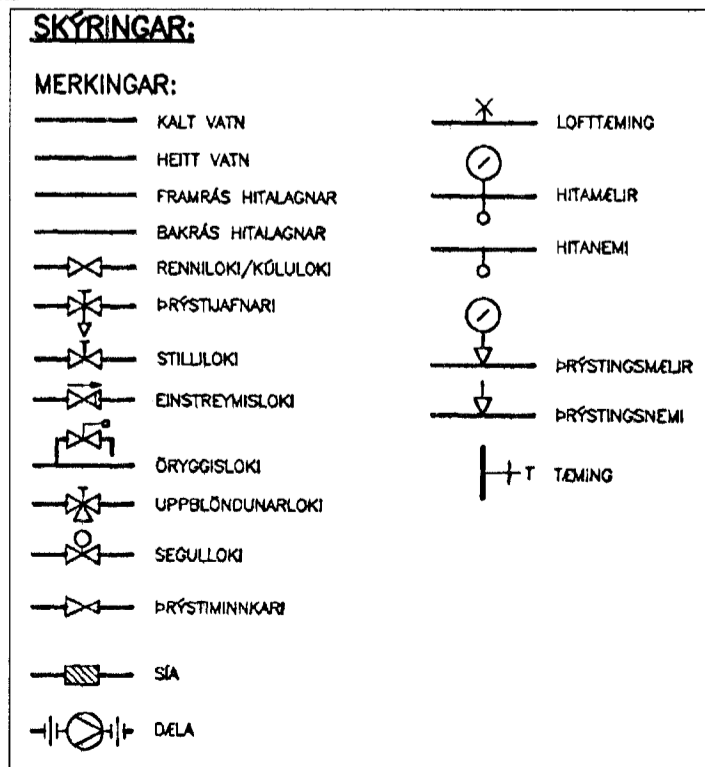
SKÝRINGAR:

MERKINGAR:

KALT VATN
HEITT VATN
FRAMRÁS HITALAGNAR
BAKRÁS HITALAGNAR
RENNILOKI/KÚLULOKI
ÞRÝSTIJAFNARI
STILLILOKI
EINSTREYMISLOKI
ÖRYGGISLOKI
UPPBLÖNDUNARLOKI
SEGULLOKI
ÞRÝSTIMINNKARI
SÍA
DÆLA

LOFTTÆMING
HITAMÆLIR
HITANEMI
ÞRÝSTINGSMÆLIR
ÞRÝSTINGSNEMI
T TÆMING